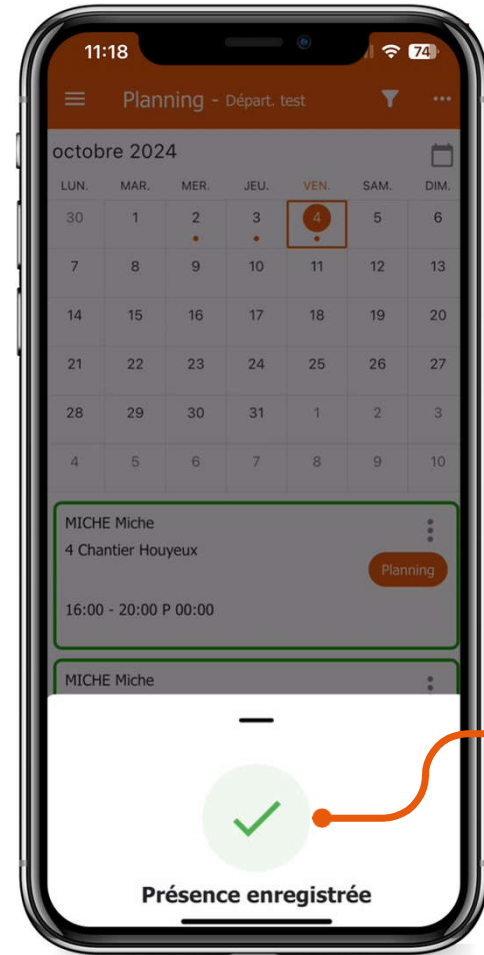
11:18 74

Planning - Départ. test

octobre 2024

| LUN. | MAR. | MER. | JEU. | VEN. | SAM. | DIM. |
|---|---|---|---|---|---|---|
| 30 | 1 | 2 | 3 | 4 | 5 | 6 |
| 7 | 8 | 9 | 10 | 11 | 12 | 13 |
| 14 | 15 | 16 | 17 | 18 | 19 | 20 |
| 21 | 22 | 23 | 24 | 25 | 26 | 27 |
| 28 | 29 | 30 | 31 | 1 | 2 | 3 |
| 4 | 5 | 6 | 7 | 8 | 9 | 10 |

MICHE Miche
4 Chantier Houyeux
Planning
16:00 - 20:00 P 00:00

MICHE Miche

Présence enregistrée